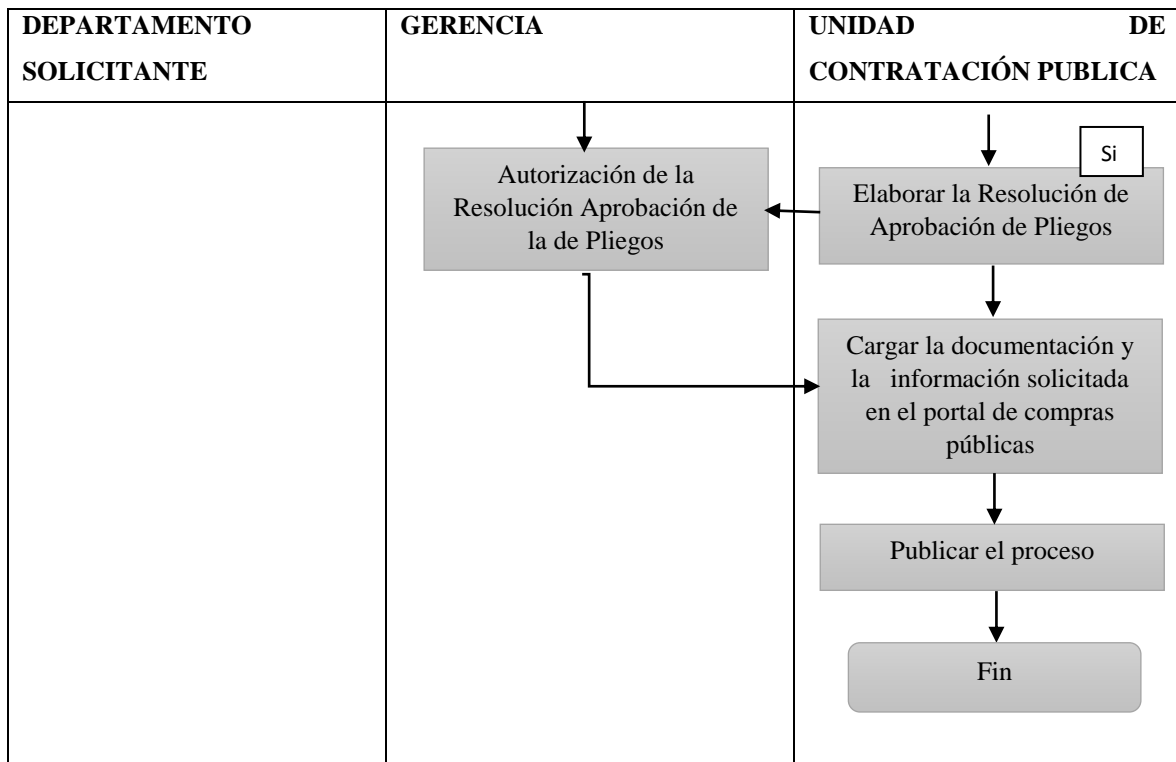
| DEPARTAMENTO SOLICITANTE | GERENCIA | UNIDAD DE CONTRATACIÓN PUBLICA |
|---|---|---|
| | Autorización de la Resolución Aprobación de la de Pliegos | Si<br>Elaborar la Resolución de Aprobación de Pliegos<br>Cargar la documentación y la información solicitada en el portal de compras públicas<br>Publicar el proceso<br>Fin |